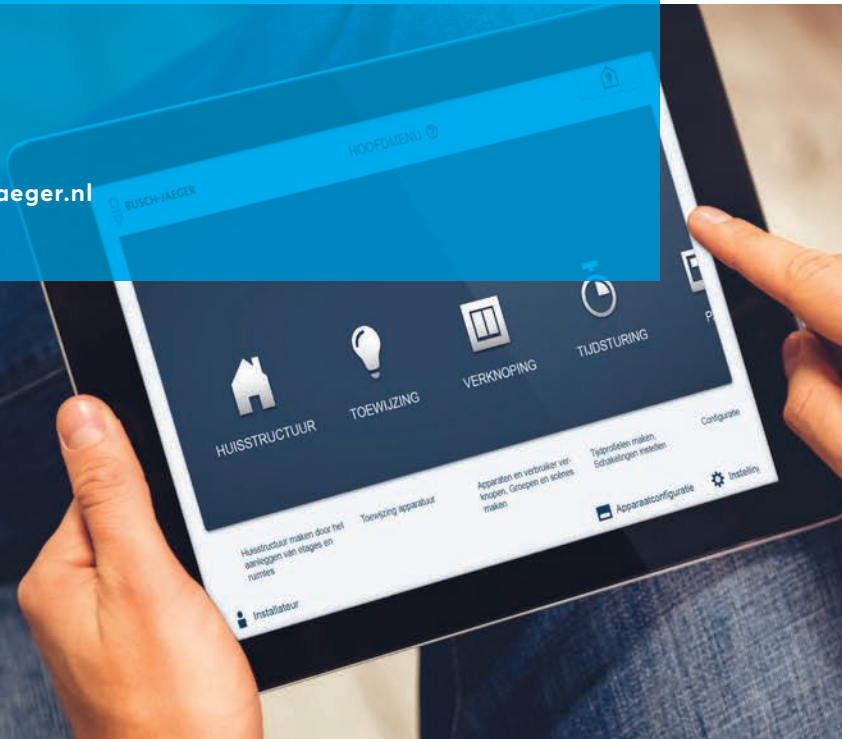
aeger.nl

BUSCH-JAEGER

HOOFDMENU ⓘ

HUISSTRUCTUUR

TOEWIJZING

VERKNOPING

TIJDSTURING

P

Huisstructuur maken door het aanleggen van etages en ruimtes

Toewijzing apparatuur

Apparaten en verbruiker verknopen, Groepen en scènes maken

Tijdprofielen maken, Schakelingen instellen

Configuratie

Installateur

Apparaatconfiguratie

Installin